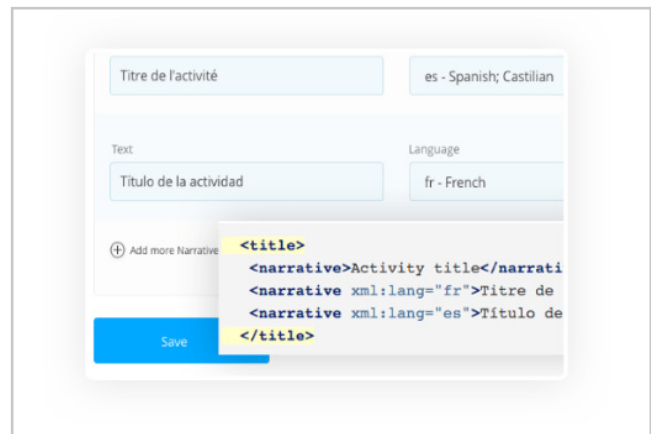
Titre de l'activité

es - Spanish; Castilian

Text

Language

Título de la actividad

fr - French

Add more Narrative

Save

<title>
<narrative>Activity title</narrati
<narrative xml:lang="fr">Titre de
<narrative xml:lang="es">Título de
</title>